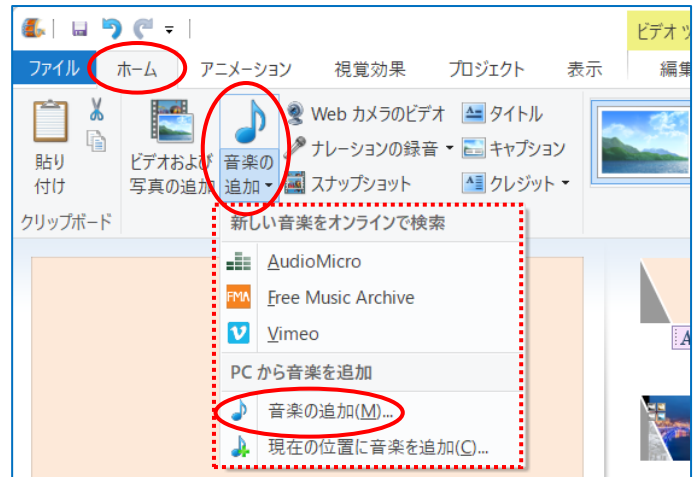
ビデオ ツ

ファイル ホーム アニメーション 視覚効果 プロジェクト 表示 編集

貼り付け

クリップボード

ビデオおよび写真の追加

音楽の追加

Web カメラのビデオ

ナレーションの録音

スナップショット

タイトル

キャプション

クレジット

新しい音楽をオンラインで検索

AudioMicro

FMA Free Music Archive

Vimeo

PC から音楽を追加

音楽の追加(M)...

現在の位置に音楽を追加(C)...